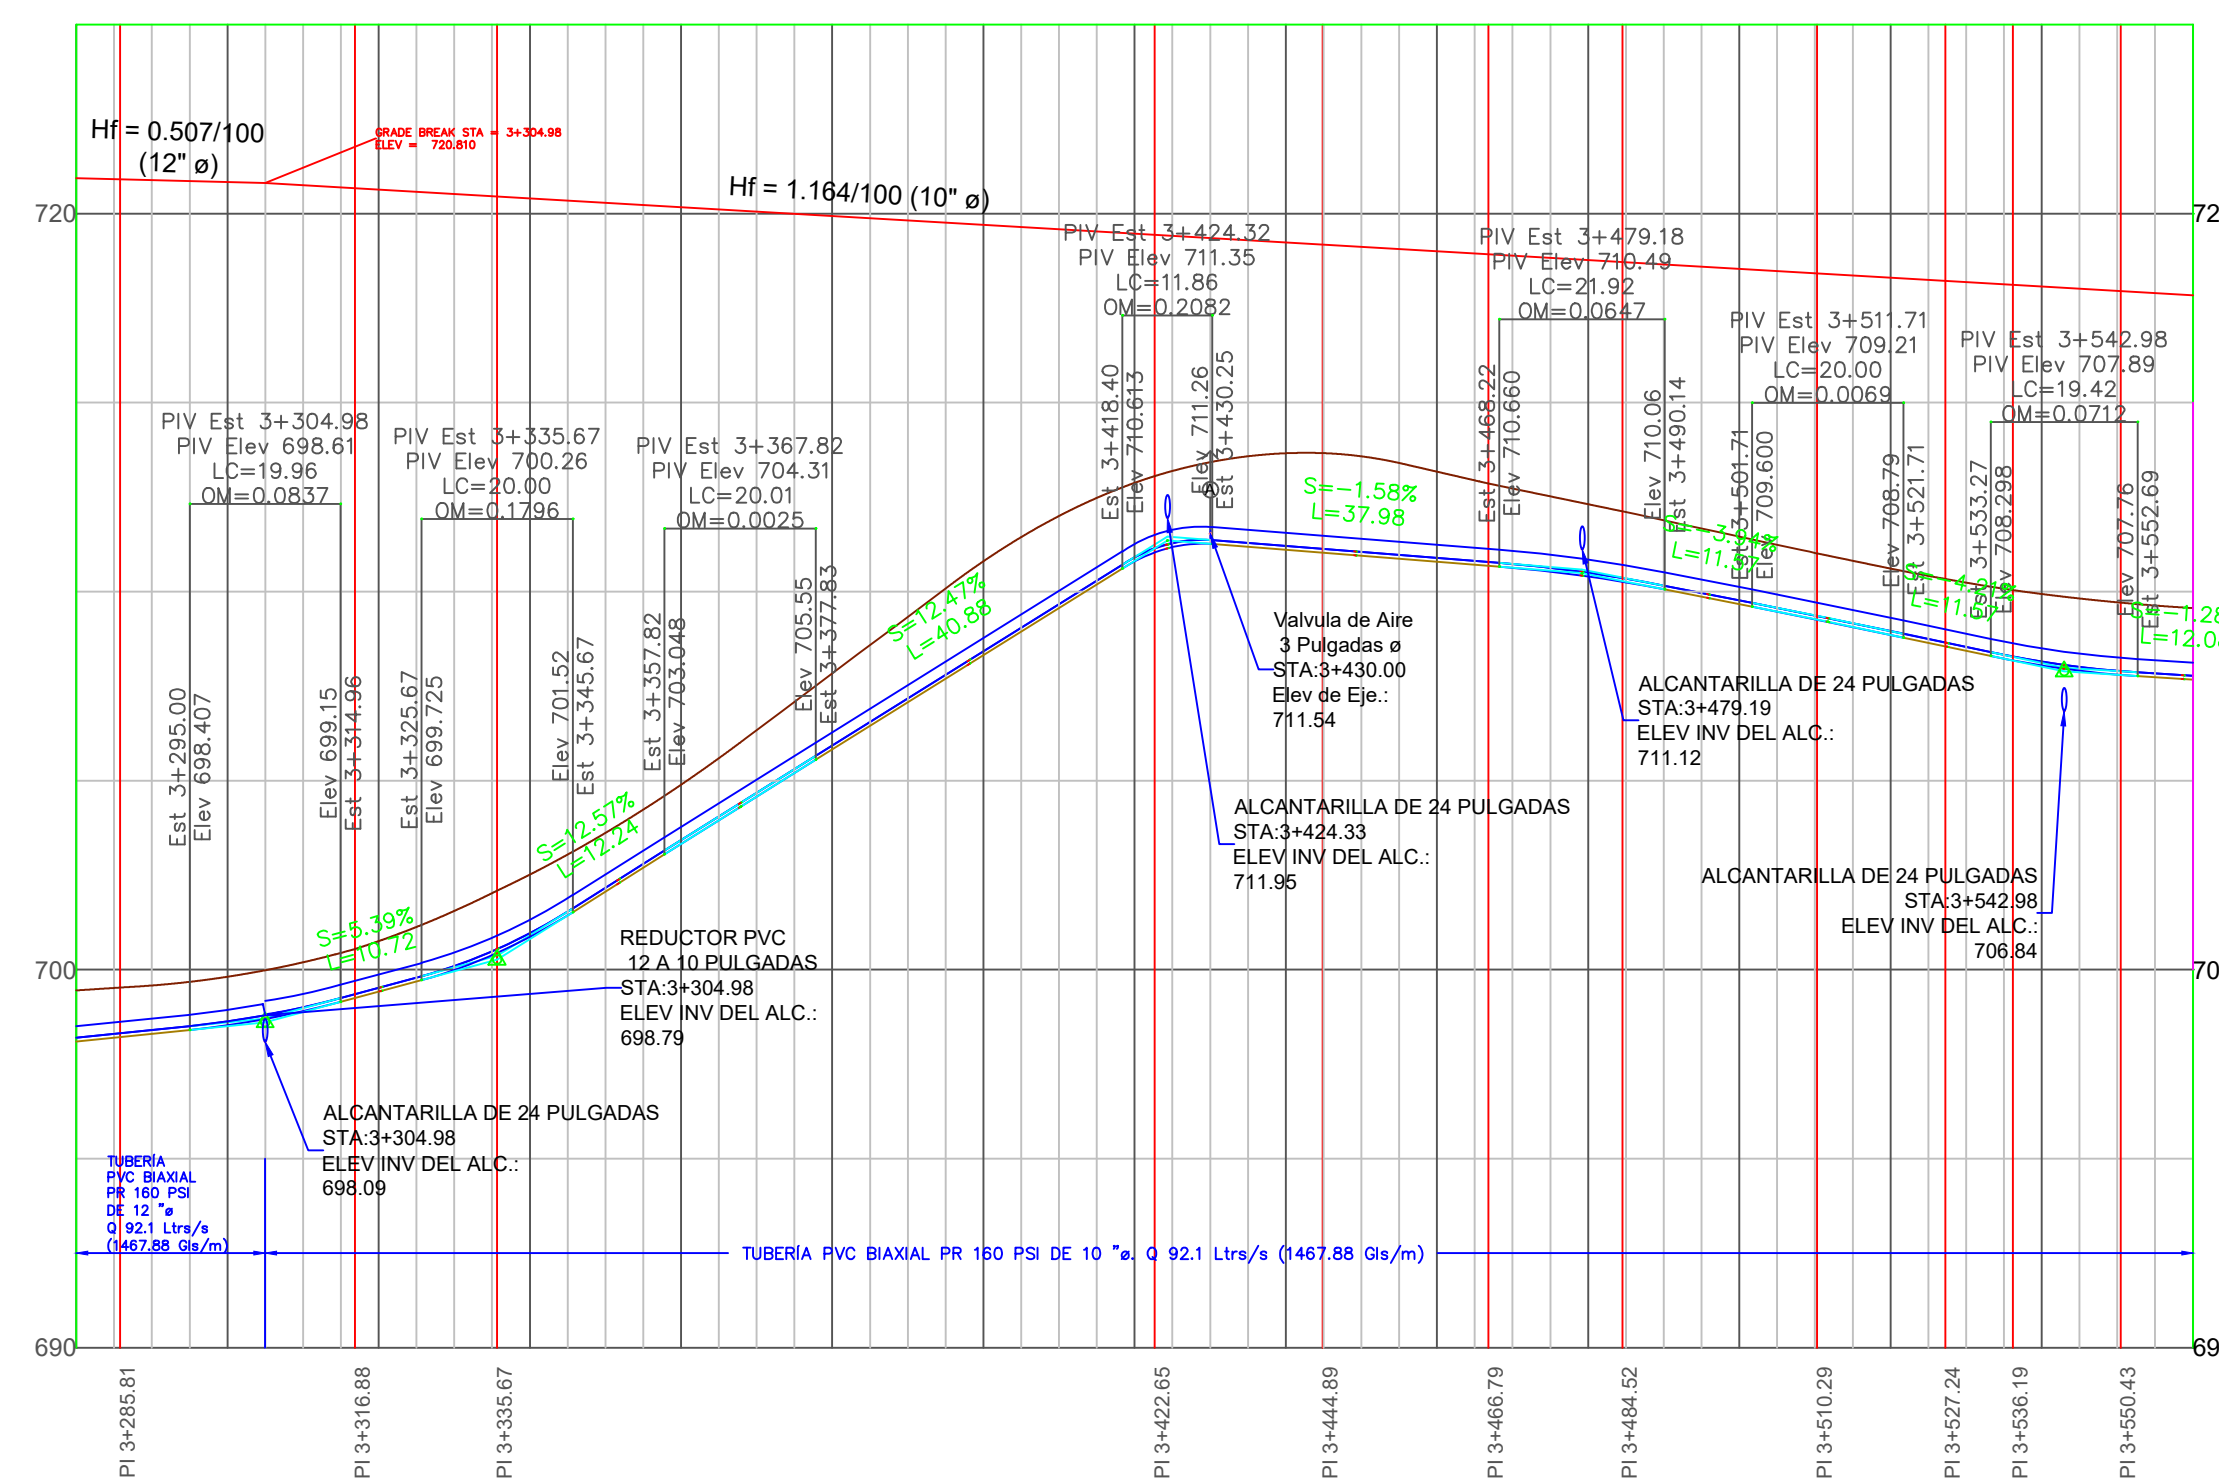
Hf = 0.507/100
(12" ø)

GRADE BREAK STA = 3+304.98
ELEV = 720.810

Hf = 1.164/100 (10" ø)

720
72

PIV Est 3+424.32
PIV Elev 711.35
LC=11.86
OM=0.2082

PIV Est 3+479.18
PIV Elev 710.49
LC=21.92
OM=0.0647

PIV Est 3+511.71
PIV Elev 709.21
LC=20.00
OM=0.0069

PIV Est 3+542.98
PIV Elev 707.89
LC=19.42
OM=0.0712

PIV Est 3+304.98
PIV Elev 698.61
LC=19.96
OM=0.0837

PIV Est 3+335.67
PIV Elev 700.26
LC=20.00
OM=0.1796

PIV Est 3+367.82
PIV Elev 704.31
LC=20.01
OM=0.0025

Est 3+295.00
Elev 698.407
Elev 699.15
Est 3+314.96
Est 3+325.67
Elev 699.725
Elev 701.52
Est 3+345.67
Est 3+357.82
Elev 703.048
Elev 705.55
Est 3+377.83
Est 3+418.40
Elev 710.613
Elev 711.26
Est 3+430.25
Est 3+468.22
Elev 710.660
Elev 710.06
Est 3+490.14
Est 3+501.71
Elev 709.600
Elev 708.79
Est 3+521.71
Est 3+533.27
Elev 708.298
Elev 707.76
Est 3+552.69

S=5.39%
L=10.72
S=12.57%
L=12.24
S=12.47%
L=40.88
S=-1.58%
L=37.98
S=-3.94%
L=11.57
S=-4.21%
L=11.57
S=-1.28
L=12.0

Valvula de Aire
3 Pulgadas ø
STA:3+430.00
Elev de Eje.:
711.54

ALCANTARILLA DE 24 PULGADAS
STA:3+479.19
ELEV INV DEL ALC.:
711.12

ALCANTARILLA DE 24 PULGADAS
STA:3+424.33
ELEV INV DEL ALC.:
711.95

ALCANTARILLA DE 24 PULGADAS
STA:3+542.98
ELEV INV DEL ALC.:
706.84

REDUCTOR PVC
12 A 10 PULGADAS
STA:3+304.98
ELEV INV DEL ALC.:
698.79

700
70

ALCANTARILLA DE 24 PULGADAS
STA:3+304.98
ELEV INV DEL ALC.:
698.09

TUBERÍA
PVC BIAXIAL
PR 160 PSI
DE 12 "ø
Q 92.1 Ltrs/s
(1467.88 Gls/m)

TUBERÍA PVC BIAXIAL PR 160 PSI DE 10 "ø. Q 92.1 Ltrs/s (1467.88 Gls/m)

690
69

PI 3+285.81
PI 3+316.88
PI 3+335.67
PI 3+422.65
PI 3+444.89
PI 3+466.79
PI 3+484.52
PI 3+510.29
PI 3+527.24
PI 3+536.19
PI 3+550.43